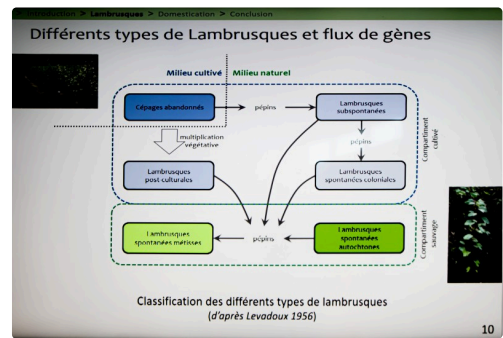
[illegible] > Lambrusques > Domestication > Conclusion

Différents types de Lambrusques et flux de gènes

Milieu cultivé | Milieu naturel

Cépages abandonnés

pépins

Lambrusques subspontanées

multiplication végétative

pépins

Compartiment cultivé

Lambrusques post-culturales

Lambrusques spontanées coloniales

Lambrusques spontanées métisses

pépins

Lambrusques spontanées autochtones

Compartiment sauvage

Classification des différents types de lambrusques
(d'après Levadoux 1956)

10